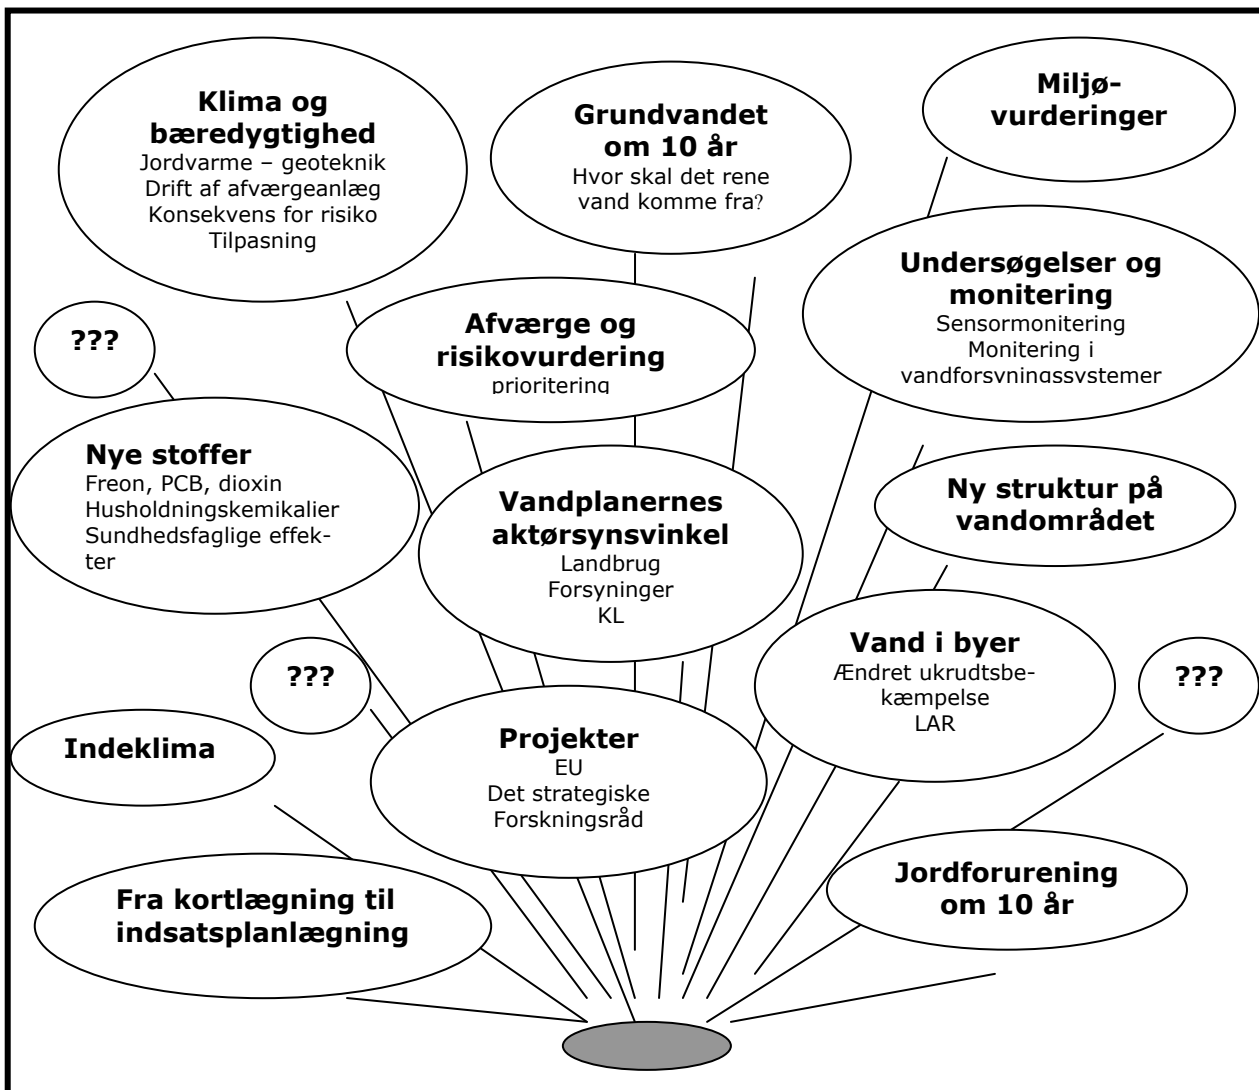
**Klima og bæredygtighed**
Jordvarme – geoteknik
Drift af afværgeanlæg
Konsekvens for risiko
Tilpasning

**Grundvandet om 10 år**
Hvor skal det rene vand komme fra?

**Miljøvurderinger**

**???**

**Afværge og risikovurdering**
prioritering

**Undersøgelser og monitering**
Sensormonitering
Monitering i vandforsyningssystemer

**Nye stoffer**
Freon, PCB, dioxin
Husholdningskemikalier
Sundhedsfaglige effekter

**Vandplanernes aktørsynsvinkel**
Landbrug
Forsyninger
KL

**Ny struktur på vandområdet**

**???**

**Vand i byer**
Ændret ukrudtsbekæmpelse
LAR

**???**

**Indeklima**

**Projekter**
EU
Det strategiske Forskningsråd

**Jordforurening om 10 år**

**Fra kortlægning til indsatsplanlægning**